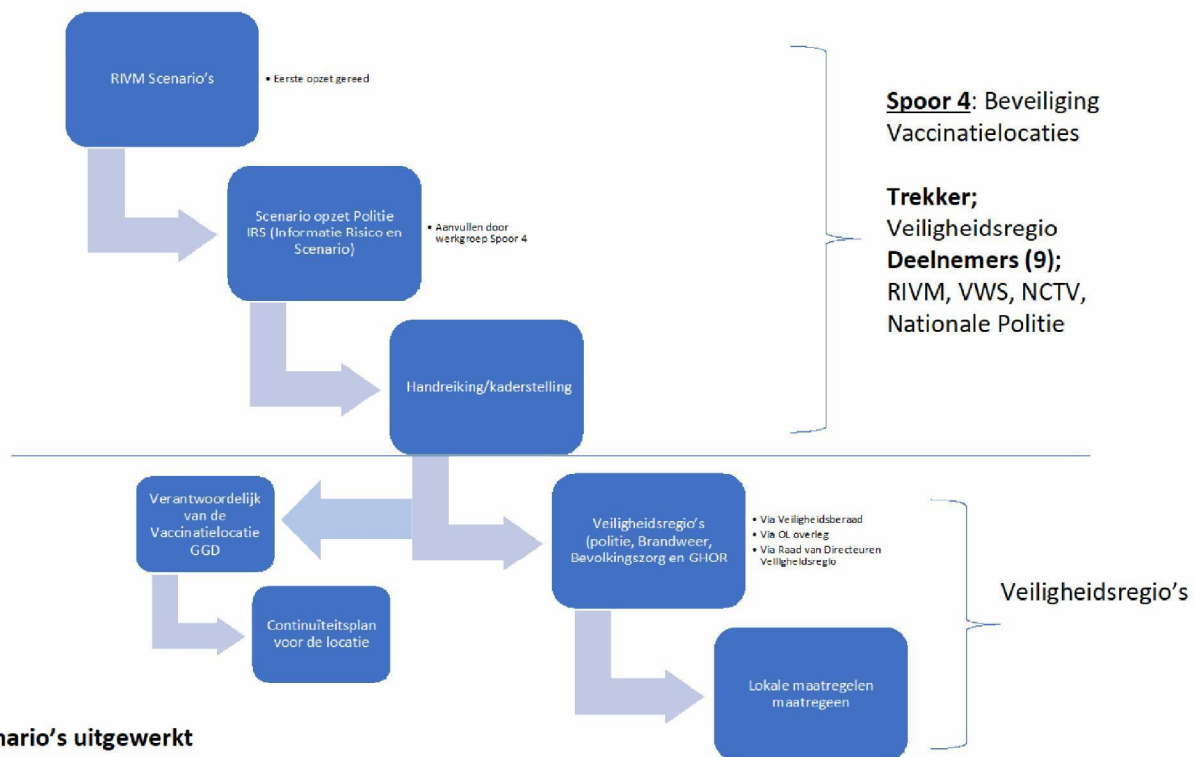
RIVM Scenario's

• Eerste opzet gereed

Scenario opzet Politie IRS (Informatie Risico en Scenario)

• Aanvullen door werkgroep Spoor 4

Handreiking/kaderstelling

**Spoor 4**: Beveiliging Vaccinatielocaties

**Trekker;**
Veiligheidsregio
**Deelnemers (9);**
RIVM, VWS, NCTV, Nationale Politie

Verantwoordelijk van de Vaccinatielocatie GGD

Continuïteitsplan voor de locatie

Veiligheidsregio's (politie, Brandweer, Bevolkingszorg en GHOR

• Via Veiligheidsberaad
• Via OL overleg
• Via Raad van Directeuren Veiligheidsregio

Lokale maatregelen maatregeen

Veiligheidsregio's

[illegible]nario's uitgewerkt